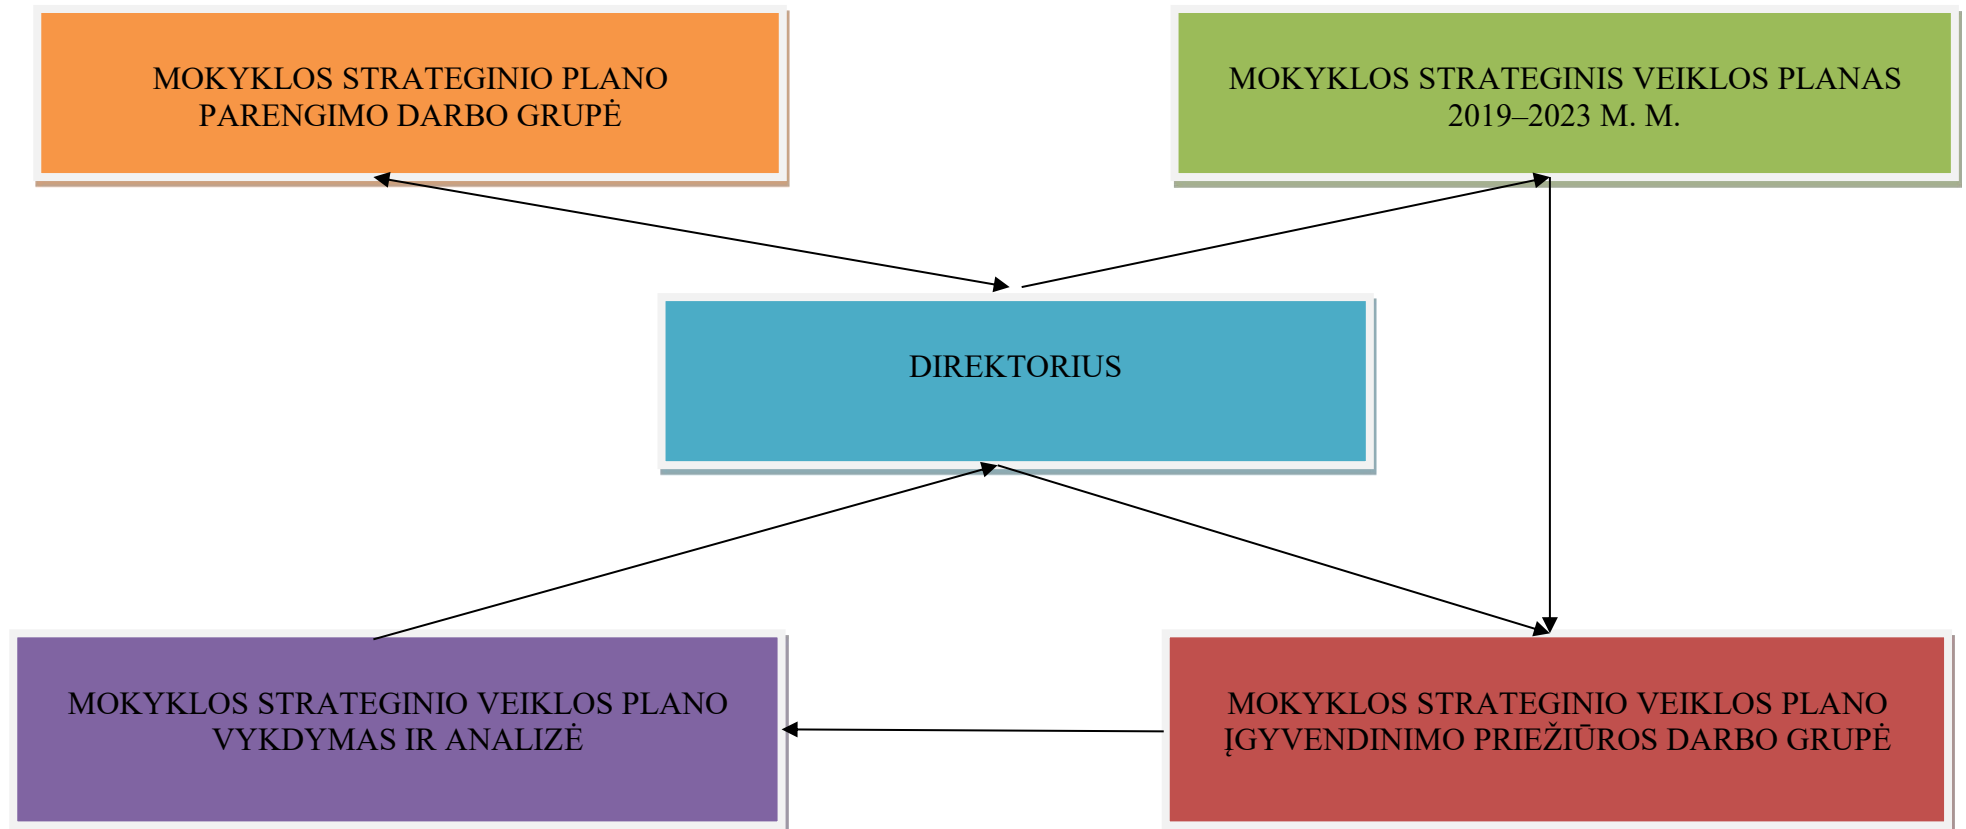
MOKYKLOS STRATEGINIO PLANO PARENGIMO DARBO GRUPĖ

MOKYKLOS STRATEGINIS VEIKLOS PLANAS 2019–2023 M. M.

DIREKTORIUS

MOKYKLOS STRATEGINIO VEIKLOS PLANO VYKDYMAS IR ANALIZĖ

MOKYKLOS STRATEGINIO VEIKLOS PLANO ĮGYVENDINIMO PRIEŽIŪROS DARBO GRUPĖ